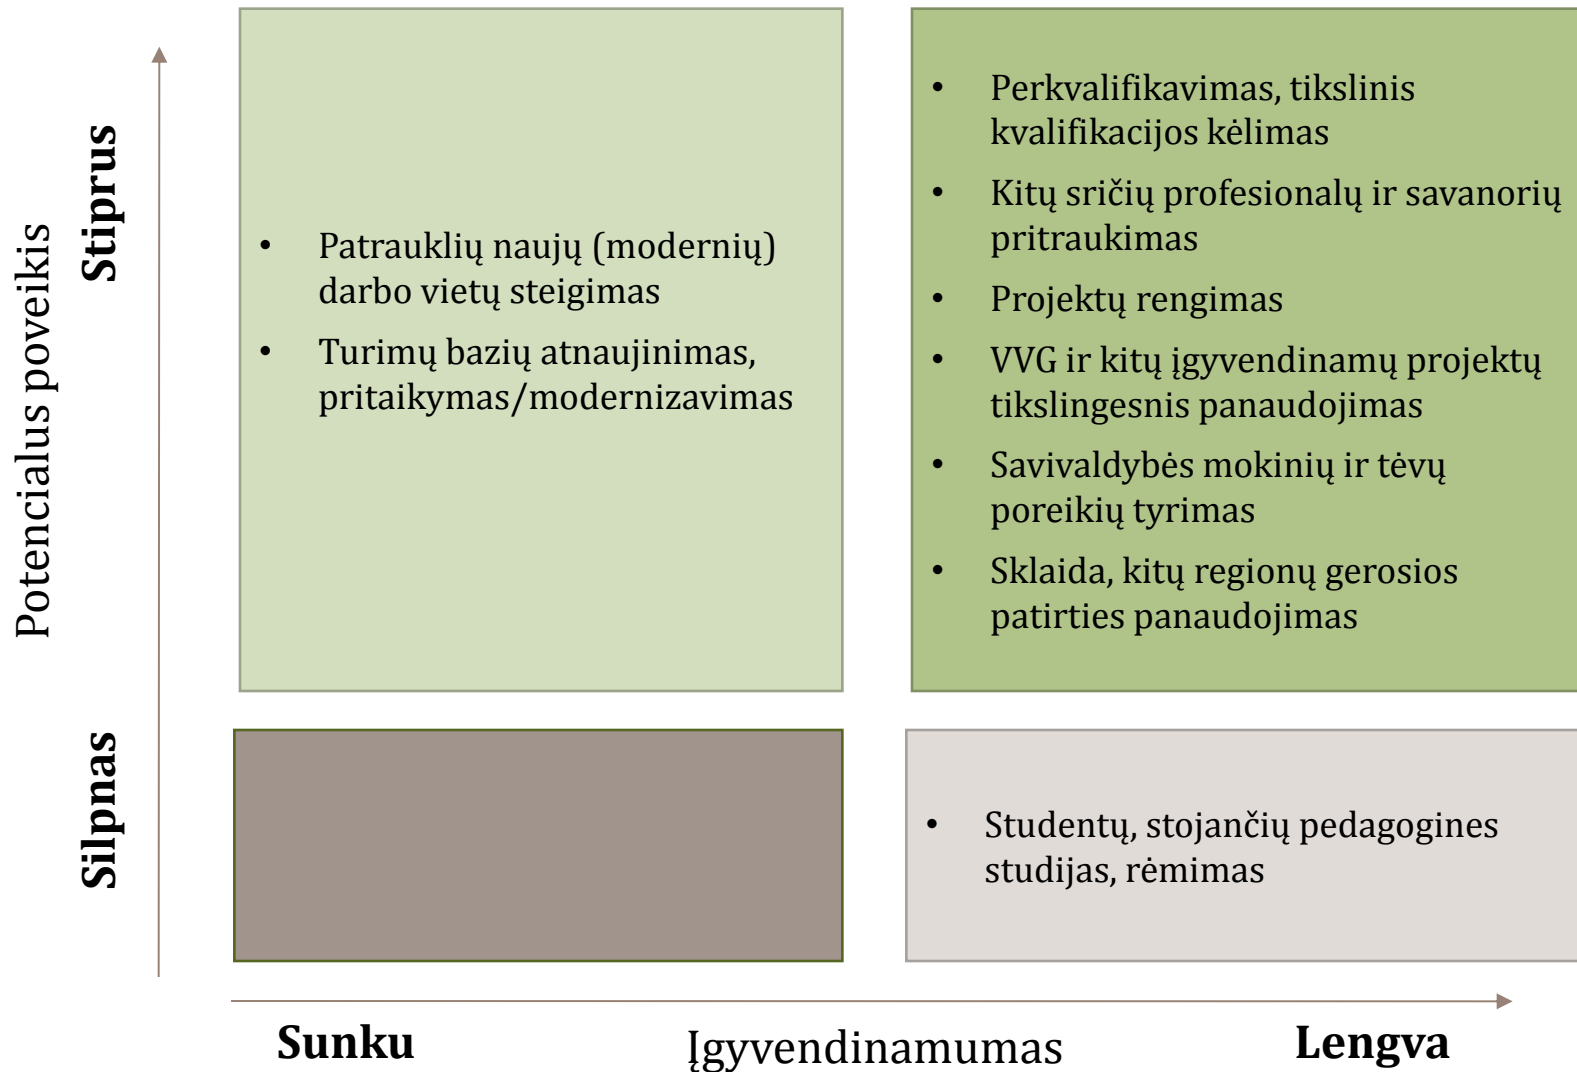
Potencialus poveikis

Stiprus

Silpnas

- Patrauklių naujų (modernių) darbo vietų steigimas
- Turimų bazių atnaujinimas, pritaikymas/modernizavimas

- Perkvalifikavimas, tikslinis kvalifikacijos kėlimas
- Kitų sričių profesionalų ir savanorių pritraukimas
- Projektų rengimas
- VVG ir kitų įgyvendinamų projektų tikslingesnis panaudojimas
- Savivaldybės mokinių ir tėvų poreikių tyrimas
- Sklaida, kitų regionų gerosios patirties panaudojimas

- Studentų, stojančių pedagogines studijas, rėmimas

Sunku

Įgyvendinamumas

Lengva